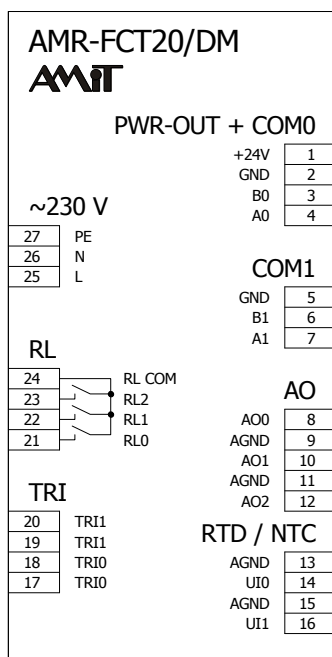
AMR-FCT20/DM
AMiT

PWR-OUT + COM0
+24V 1
GND 2
B0 3
A0 4

~230 V
27 PE
26 N
25 L

COM1
GND 5
B1 6
A1 7

RL
24 RL COM
23 RL2
22 RL1
21 RL0

AO
AO0 8
AGND 9
AO1 10
AGND 11
AO2 12

TRI
20 TRI1
19 TRI1
18 TRI0
17 TRI0

RTD / NTC
AGND 13
UI0 14
AGND 15
UI1 16